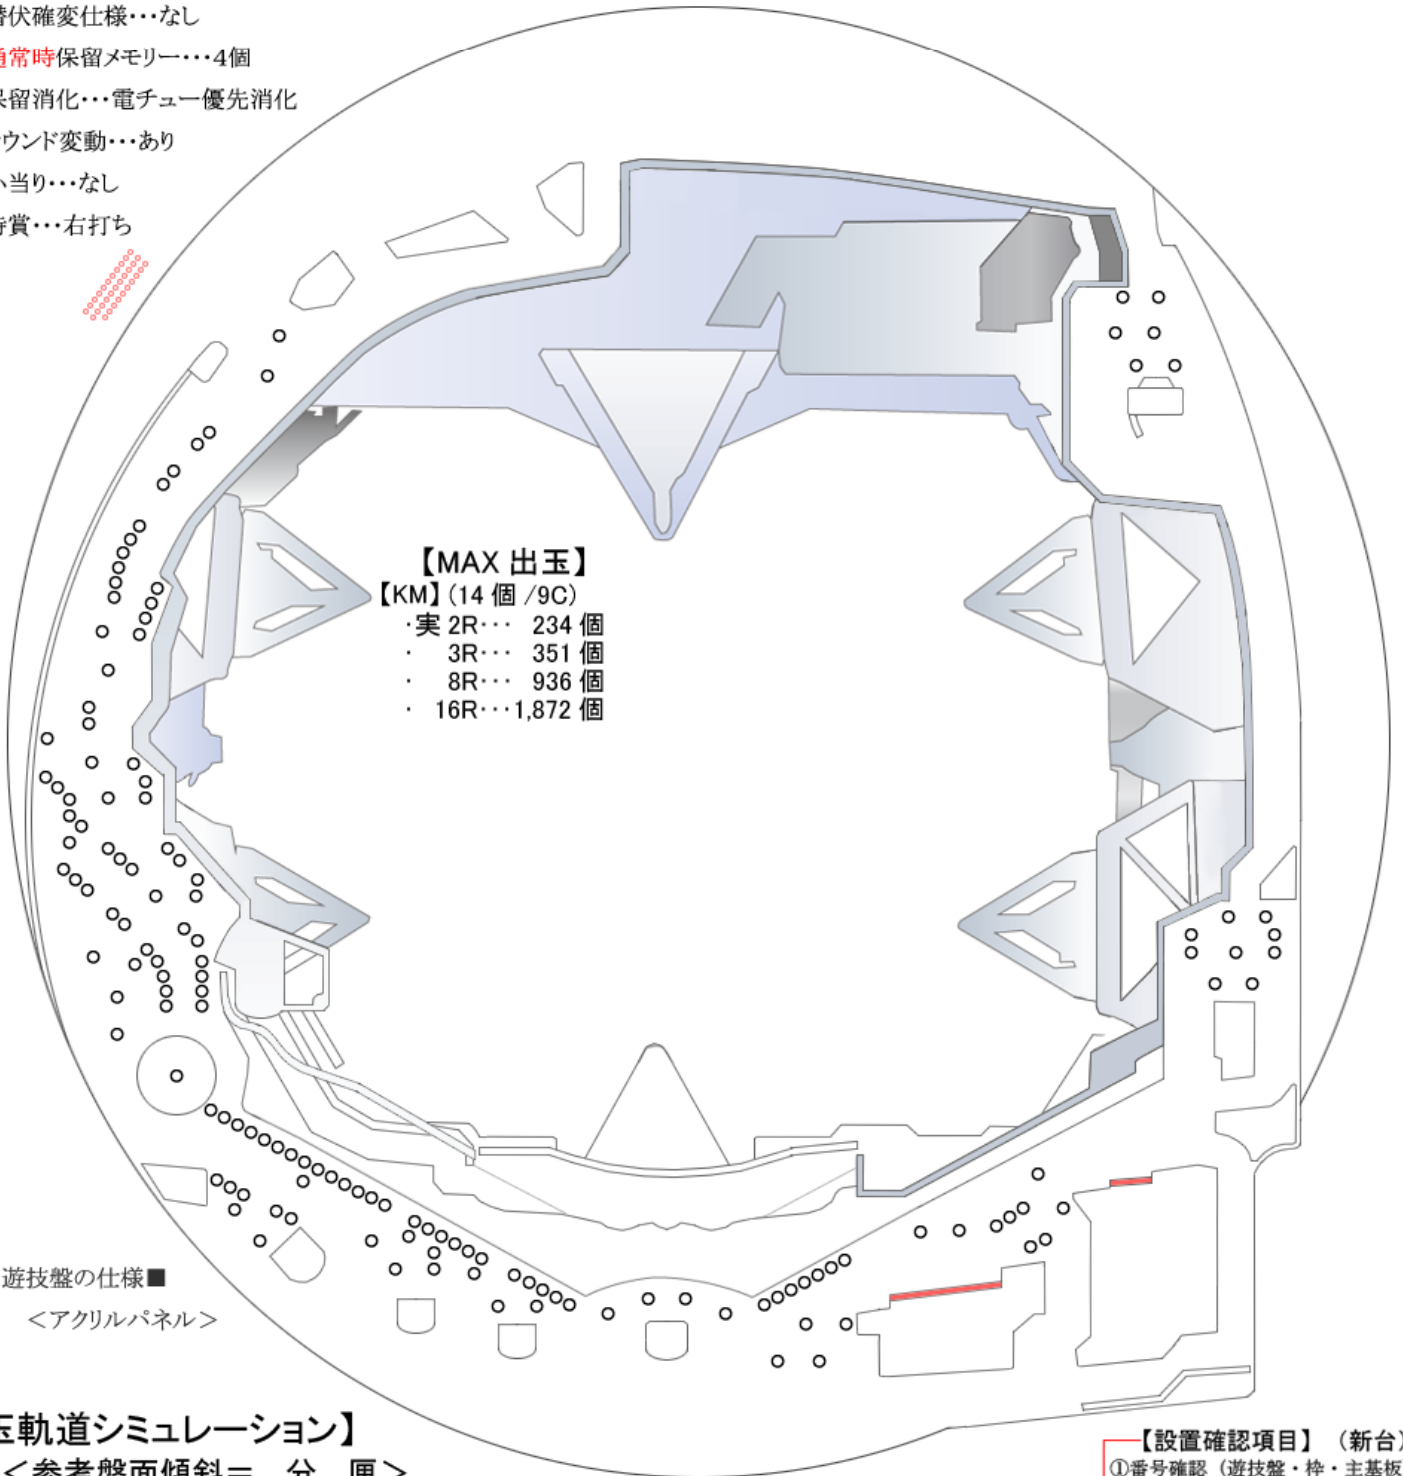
潜伏確変仕様・・・なし
通常時保留メモリー・・・4個
保留消化・・・電チュー優先消化
ラウンド変動・・・あり
小当り・・・なし
賞・・・右打ち

【MAX 出玉】
【KM】(14 個 /9C)
・実 2R・・・ 234 個
・ 3R・・・ 351 個
・ 8R・・・ 936 個
・ 16R・・・1,872 個

遊技盤の仕様■
<アクリルパネル>

玉軌道シミュレーション】
<参考盤面傾斜＝ 分 厘>

【設置確認項目】（新台）
①番号確認（遊技盤・枠・主基板